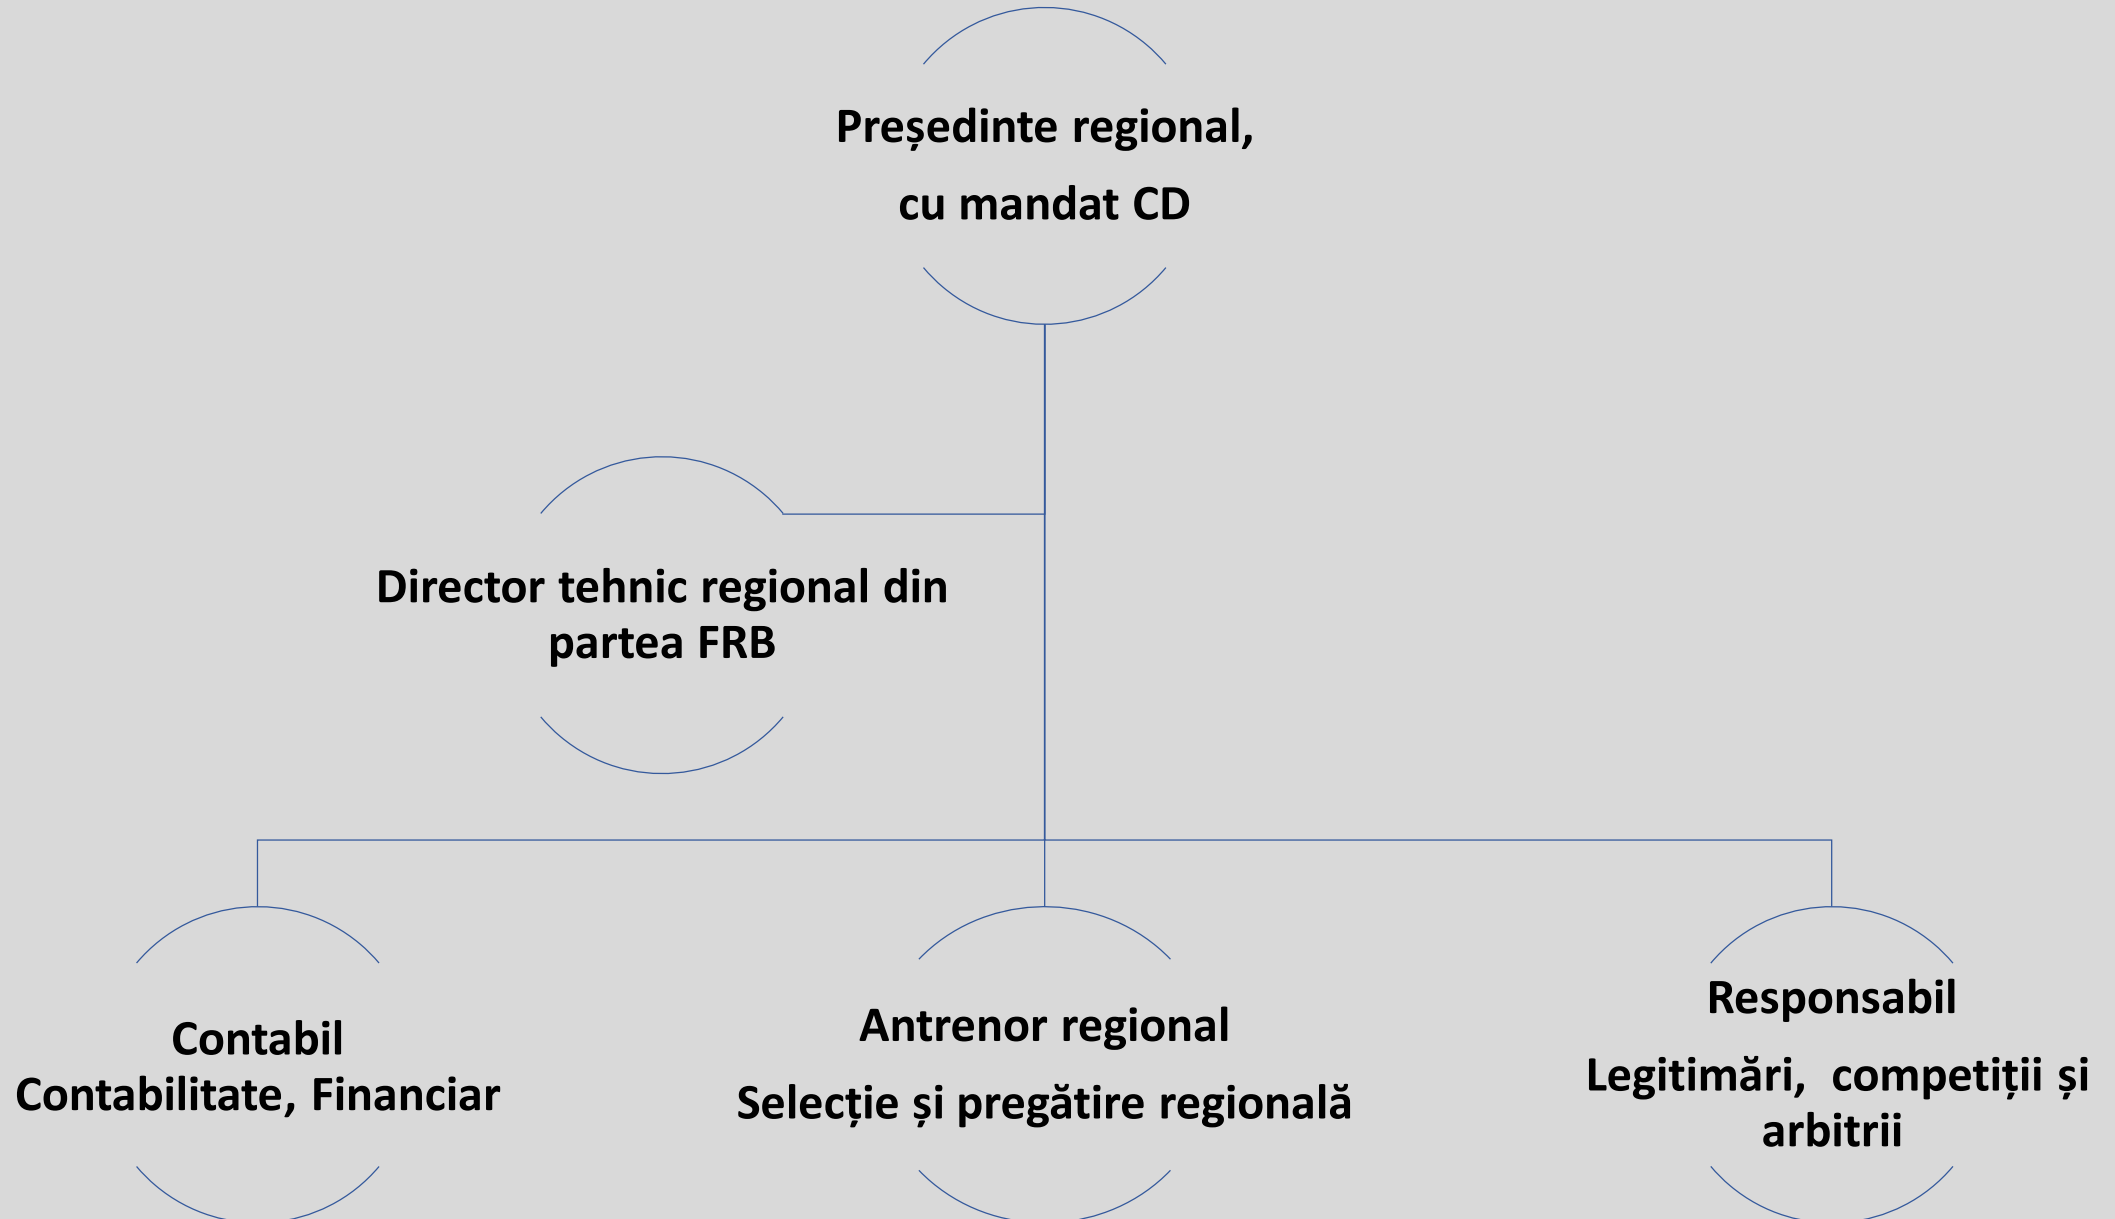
Președinte regional,

cu mandat CD

Director tehnic regional din partea FRB

Contabil
Contabilitate, Financiar

Antrenor regional

Selecție și pregătire regională

Responsabil

Legitimări, competiții și arbitrii